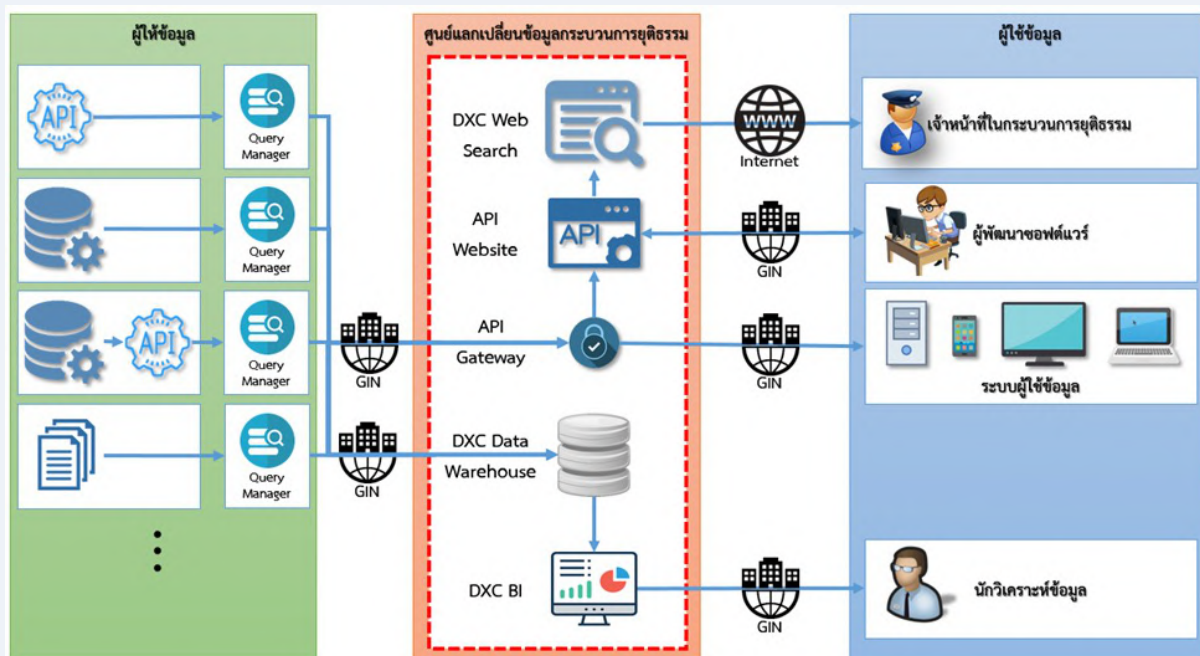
ผู้ให้ข้อมูล

API

Query Manager

Query Manager

API

Query Manager

Query Manager

ศูนย์แลกเปลี่ยนข้อมูลกระบวนการยุติธรรม

DXC Web Search

API Website

API

API Gateway

DXC Data Warehouse

DXC BI

GIN

GIN

www

Internet

GIN

GIN

GIN

ผู้ใช้ข้อมูล

เจ้าหน้าที่ในกระบวนการยุติธรรม

ผู้พัฒนาซอฟต์แวร์

ระบบผู้ใช้ข้อมูล

นักวิเคราะห์ข้อมูล